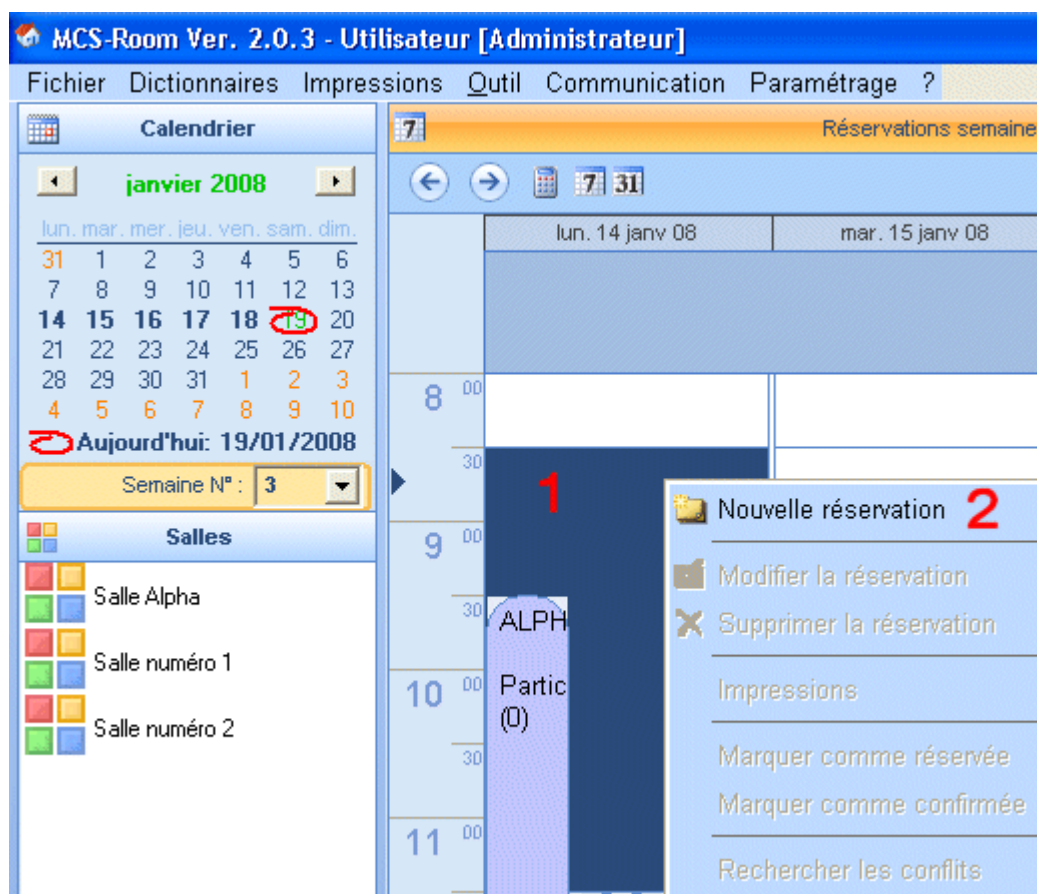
MCS-Room Ver. 2.0.3 - Utilisateur [Administrateur]

Fichier Dictionnaires Impressions Outil Communication Paramétrage ?

Calendrier

janvier 2008

| lun. | mar. | mer. | jeu. | ven. | sam. | dim. |
|---|---|---|---|---|---|---|
| 31 | 1 | 2 | 3 | 4 | 5 | 6 |
| 7 | 8 | 9 | 10 | 11 | 12 | 13 |
| 14 | 15 | 16 | 17 | 18 | 19 | 20 |
| 21 | 22 | 23 | 24 | 25 | 26 | 27 |
| 28 | 29 | 30 | 31 | 1 | 2 | 3 |
| 4 | 5 | 6 | 7 | 8 | 9 | 10 |

Aujourd'hui: 19/01/2008

Semaine N° : 3

Salles

Salle Alpha

Salle numéro 1

Salle numéro 2

7

Réservations semaine

7 31

lun. 14 janv 08

mar. 15 janv 08

8 00
30
9 00
30
10 00
30
11 00

1

ALPH

Partic
(0)

Nouvelle réservation 2

Modifier la réservation

Supprimer la réservation

Impressions

Marquer comme réservée

Marquer comme confirmée

Rechercher les conflits